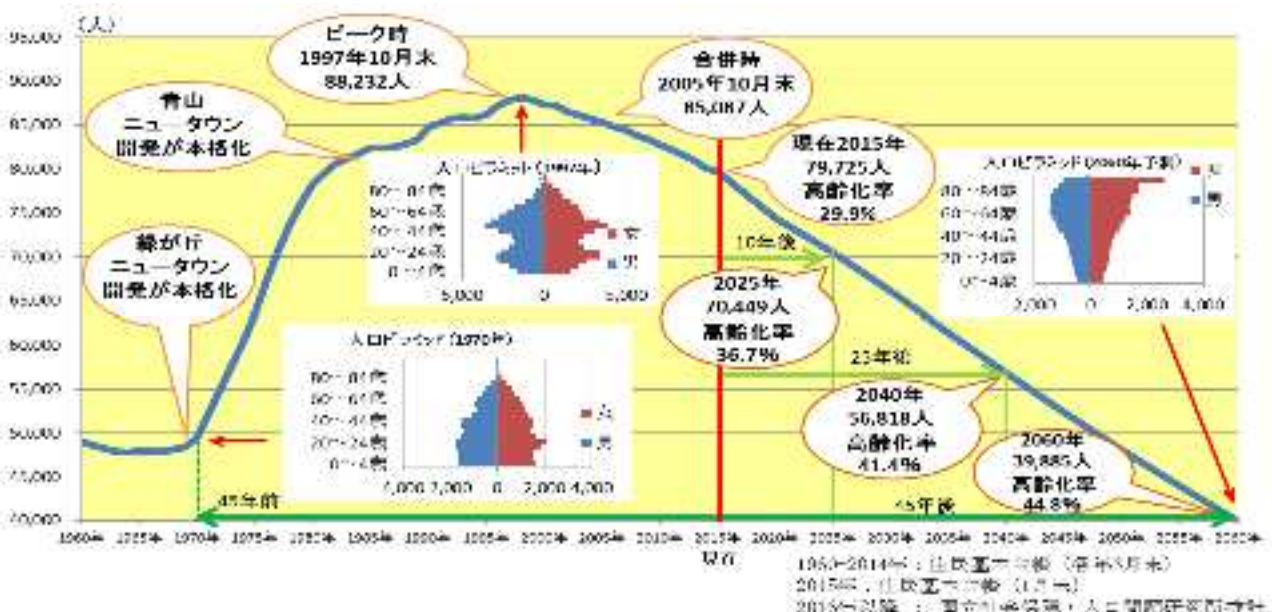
(人)

95,000
90,000
85,000
80,000
75,000
70,000
65,000
60,000
55,000
50,000
45,000
40,000

ピーク時
1997年10月末
88,232人

合併時
2005年10月末
85,087人

青山
ニュータウン
開発が本格化

現在2015年
79,725人
高齢化率
29.9%

人口ピラミッド(1997年)
80~84歳
60~64歳
40~44歳
20~24歳
0~4歳
5,000 0 5,000
女
男

人口ピラミッド(2060年予測)
80~84歳
60~64歳
40~44歳
20~24歳
0~4歳
2,000 0 2,000 4,000
女
男

緑が丘
ニュータウン
開発が本格化

10年後

2025年
70,449人
高齢化率
36.7%

人口ピラミッド(1970年)
80~84歳
60~64歳
40~44歳
20~24歳
0~4歳
4,000 2,000 0 2,000 4,000
女
男

25年後

2040年
56,818人
高齢化率
41.4%

2060年
39,885人
高齢化率
44.8%

45年前

45年後

1960年 1965年 1970年 1975年 1980年 1985年 1990年 1995年 2000年 2005年 2010年 2015年 2020年 2025年 2030年 2035年 2040年 2045年 2050年 2055年 2060年

現在

1960~2014年:住民基本台帳(各年3月末)
2015年:住民基本台帳(1月末)
2015年以降:国立社会保障・人口問題研究所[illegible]